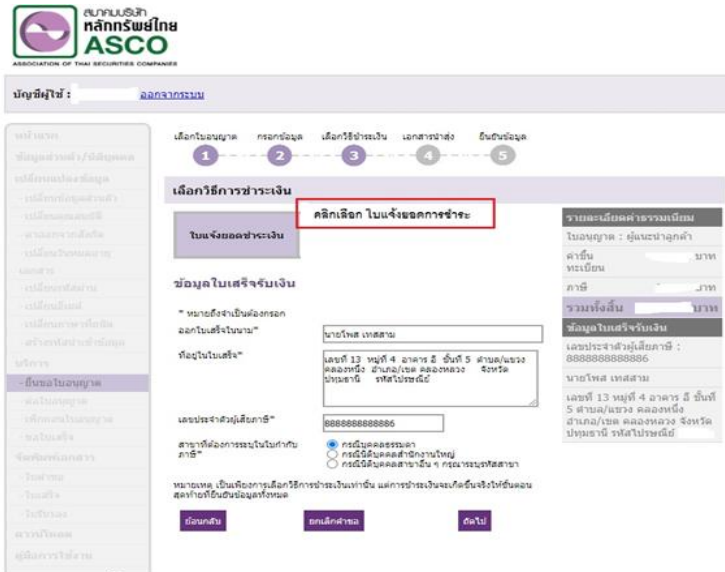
สมาคมบริษัท หลักทรัพย์ไทย ASCO
ASSOCIATION OF THAI SECURITIES COMPANIES

บัญชีผู้ใช้ : ออกจากระบบ

หน้าแรก
ข้อมูลส่วนตัว/ข้อมูลผล
เปลี่ยนแปลงข้อมูล
- เปลี่ยนข้อมูลส่วนตัว
- เปลี่ยนแปลงผลอนิติ
- ตรวจสอบการเลือกลิต
- เปลี่ยนรหัสผ่าน
เอกสาร
- เปลี่ยนรหัสผ่าน
- เปลี่ยนอีเมล์
- เปลี่ยนภาพถ่ายติดบัตร
- สร้างรหัสผ่านเข้าบัญชี
บริการ
- ยื่นขอใบอนุญาต
- ต่อใบอนุญาต
- พิมพ์ผลใบอนุญาต
- ขอใบเสร็จ
จัดพิมพ์เอกสาร
- ใบสำคัญ
- ใบเสร็จ
- ใบรับรอง
ดาวน์โหลด
คู่มือการใช้งาน

เลือกใบอนุญาต กรอกข้อมูล เลือกวิธีชำระเงิน เอกสารนำส่ง ยืนยันข้อมูล
1 2 3 4 5

เลือกวิธีการชำระเงิน

ใบแจ้งยอดชำระเงิน

คลิกเลือก ใบแจ้งยอดการชำระ

ข้อมูลใบเสร็จรับเงิน

* หมายถึงจำเป็นต้องกรอก
ออกใบเสร็จในนาม* นายโพส เทสสาม
ที่อยู่ในใบเสร็จ* เลขที่ 13 หมู่ที่ 4 อาคาร อี ชั้นที่ 5 ตำบล/แขวง คลองหนึ่ง อำเภอ/เขต คลองหลวง จังหวัด ปทุมธานี รหัสไปรษณีย์
เลขประจำตัวผู้เสียภาษี* 8888888888886
สาขาที่ต้องการระบุในใบกำกับภาษี*
กรณีบุคคลธรรมดา
กรณีนิติบุคคลสำนักงานใหญ่
กรณีนิติบุคคลสาขาอื่น ๆ กรุณาระบุรหัสสาขา

หมายเหตุ เป็นเพียงการเลือกวิธีการชำระเงินเท่านั้น แต่การชำระเงินจะเกิดขึ้นจริงให้ขั้นตอนสุดท้ายที่ยืนยันข้อมูลทั้งหมด

ย้อนกลับ ยกเลิกคำขอ ถัดไป

รายละเอียดค่าธรรมเนียม
ใบอนุญาต : ผู้แนะนำลูกค้า
ค่าขึ้นทะเบียน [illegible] บาท
ภาษี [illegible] บาท
รวมทั้งสิ้น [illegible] บาท
ข้อมูลใบเสร็จรับเงิน
เลขประจำตัวผู้เสียภาษี : 8888888888886
นายโพส เทสสาม
เลขที่ 13 หมู่ที่ 4 อาคาร อี ชั้นที่ 5 ตำบล/แขวง คลองหนึ่ง อำเภอ/เขต คลองหลวง จังหวัด ปทุมธานี รหัสไปรษณีย์